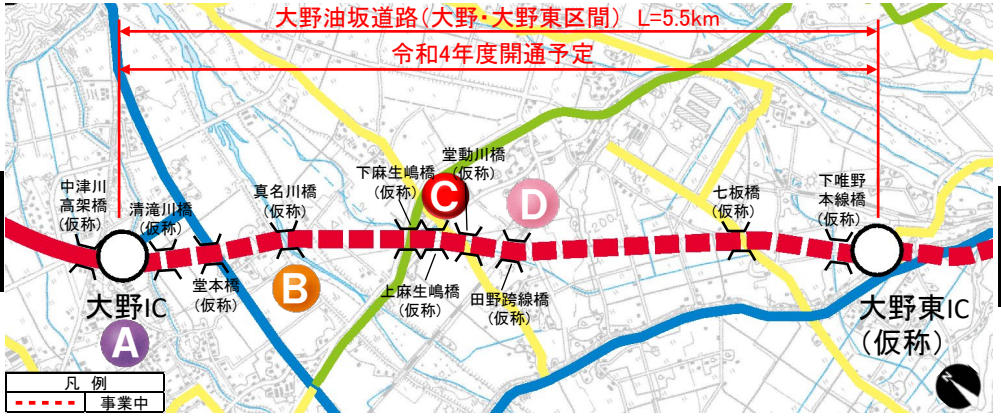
大野油坂道路（大野・大野東区間） L=5.5km

令和4年度開通予定

中津川
高架橋
（仮称）

清滝川橋
（仮称）

堂本橋
（仮称）

真名川橋
（仮称）

下麻生嶋橋
（仮称）

堂動川橋
（仮称）

上麻生嶋橋
（仮称）

田野跨線橋
（仮称）

七板橋
（仮称）

下唯野
本線橋
（仮称）

大野IC

大野東IC
（仮称）

A

B

C

D

凡 例

事業中